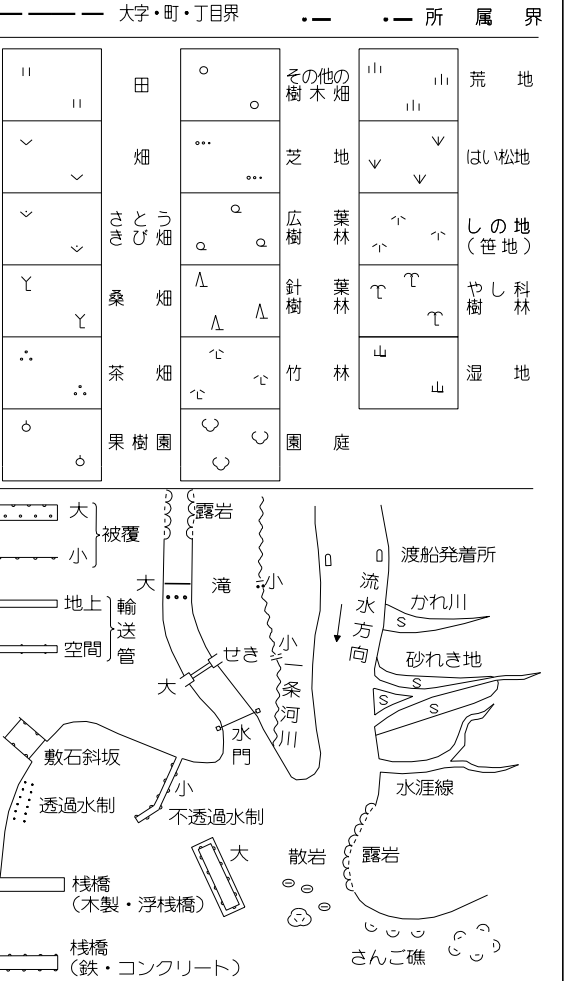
大字・町・丁目界

所属界

| | |
|---|---|
| 田 | その他の樹木畑 | 荒地 |
| 畑 | 芝地 | はい松地 |
| さとうきび畑 | 広葉樹林 | しの地（笹地） |
| 桑畑 | 針葉樹林 | やし科樹林 |
| 茶畑 | 竹林 | 湿地 |
| 果樹園 | 園庭 | |

大
小
被覆

地上
空間
輸送管

露岩

大
滝
小

小一条河川

渡船発着所

流水方向

かれ川

砂れき地

せき

大

水門

敷石斜坂

透過水制

小
不透過水制

水涯線

大

散岩

露岩

桟橋（木製・浮桟橋）

桟橋（鉄・コンクリート）

さんご礁